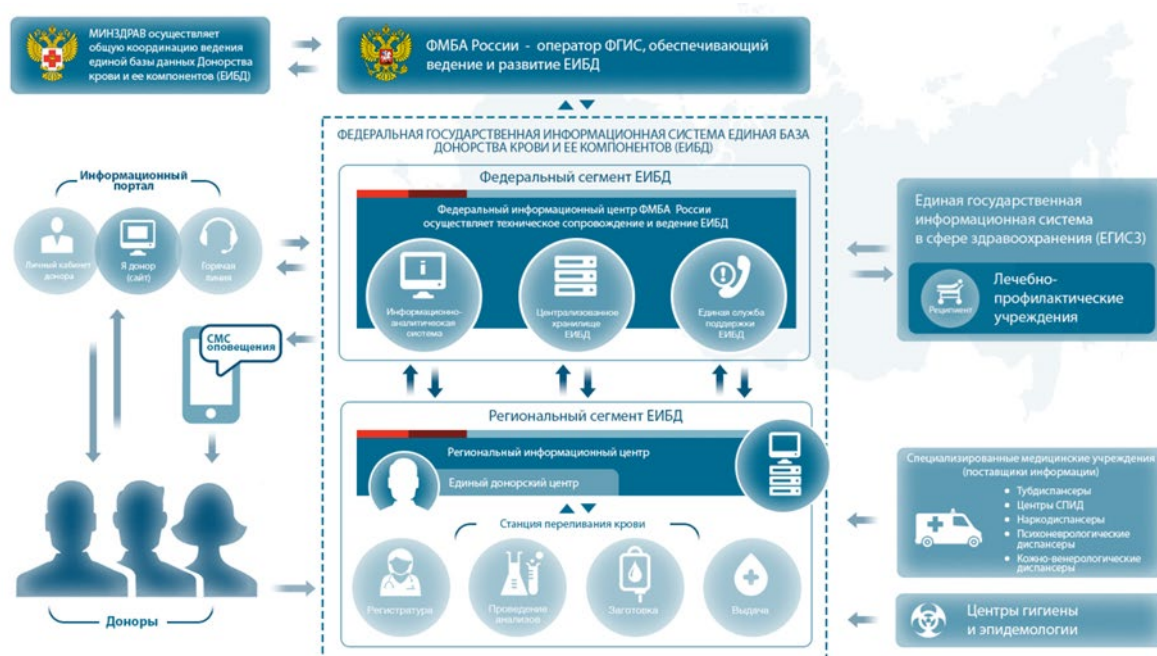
МИНЗДРАВ осуществляет общую координацию ведения единой базы данных Донорства крови и ее компонентов (ЕИБД)

ФМБА России - оператор ФГИС, обеспечивающий ведение и развитие ЕИБД

ФЕДЕРАЛЬНАЯ ГОСУДАРСТВЕННАЯ ИНФОРМАЦИОННАЯ СИСТЕМА ЕДИНАЯ БАЗА ДОНОРСТВА КРОВИ И ЕЕ КОМПОНЕНТОВ (ЕИБД)

Информационный портал

Личный кабинет донора

Я донор (сайт)

Горячая линия

Федеральный сегмент ЕИБД

Федеральный информационный центр ФМБА России осуществляет техническое сопровождение и ведение ЕИБД

Информационно-аналитическая система

Централизованное хранилище ЕИБД

Единая служба поддержки ЕИБД

Единая государственная информационная система в сфере здравоохранения (ЕГИСЗ)

Реципиент

Лечебно-профилактические учреждения

СМС оповещения

Региональный сегмент ЕИБД

Региональный информационный центр

Единый донорский центр

Станция переливания крови

Регистратура

Проведение анализов

Заготовка

Выдача

Специализированные медицинские учреждения (поставщики информации)

• Тубдиспансеры
• Центры СПИД
• Наркодиспансеры
• Психоневрологические диспансеры
• Кожно-венерологические диспансеры

Доноры

Центры гигиены и эпидемологии